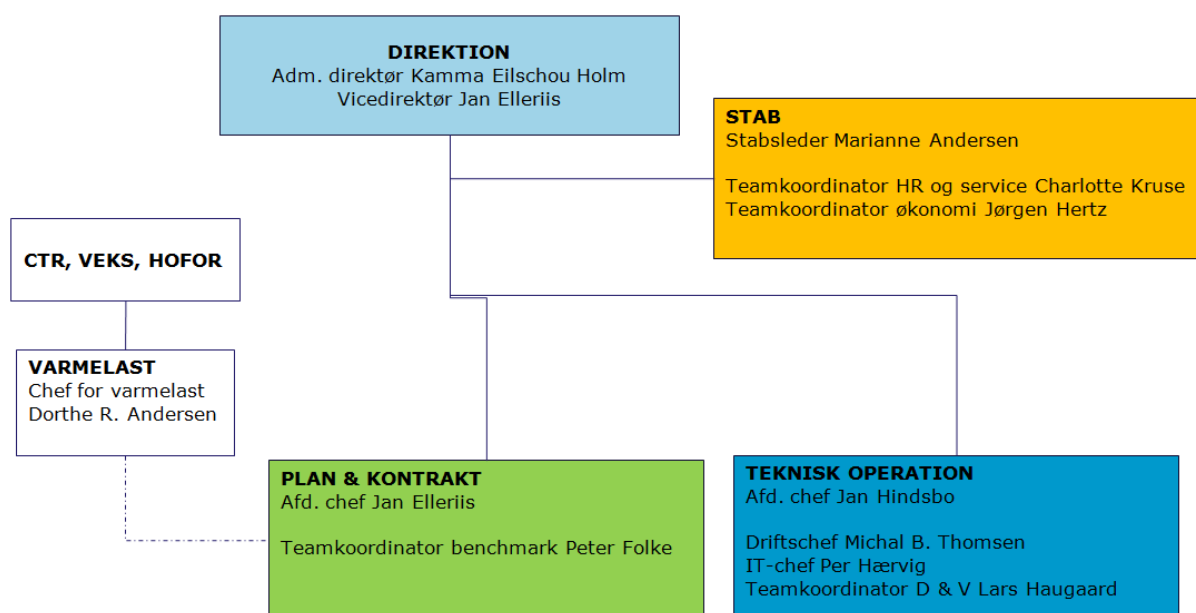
DIREKTION
Adm. direktør Kamma Eilschou Holm
Vicedirektør Jan Elleriis

STAB
Stabsleder Marianne Andersen

Teamkoordinator HR og service Charlotte Kruse
Teamkoordinator økonomi Jørgen Hertz

CTR, VEKS, HOFOR

VARMELAST
Chef for varmelast
Dorthe R. Andersen

PLAN & KONTRAKT
Afd. chef Jan Elleriis

Teamkoordinator benchmark Peter Folke

TEKNISK OPERATION
Afd. chef Jan Hindsbo

Driftschef Michal B. Thomsen
IT-chef Per Hærvig
Teamkoordinator D & V Lars Haugaard